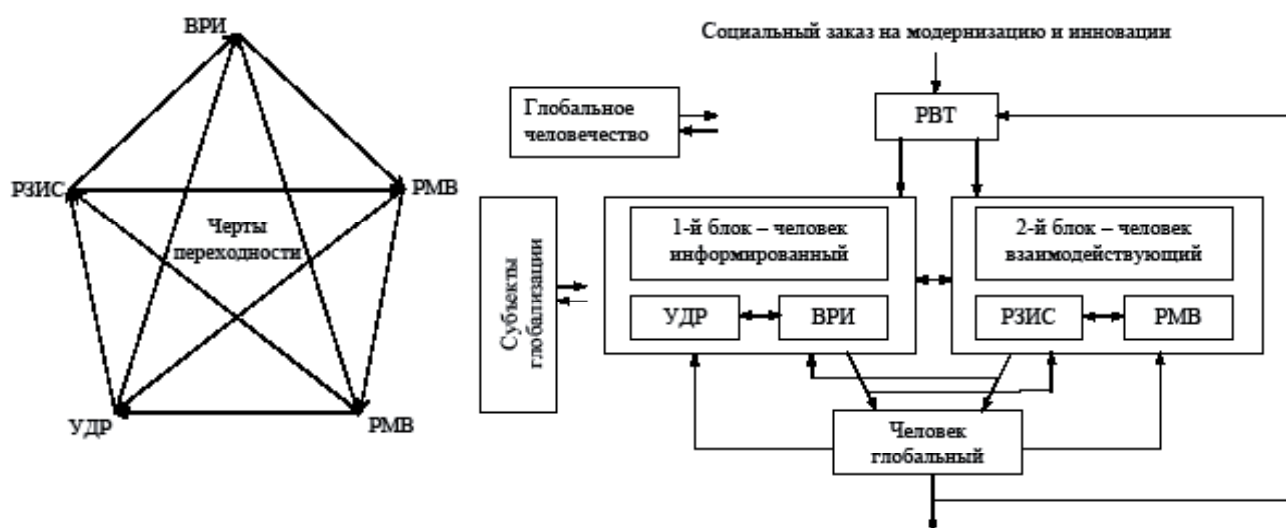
ВРИ

РЗИС

РМВ

Черты переходности

УДР

РМВ

Социальный заказ на модернизацию и инновации

Глобальное человечество

РВТ

Субъекты глобализации

1-й блок – человек информированный

УДР

ВРИ

2-й блок – человек взаимодействующий

РЗИС

РМВ

Человек глобальный